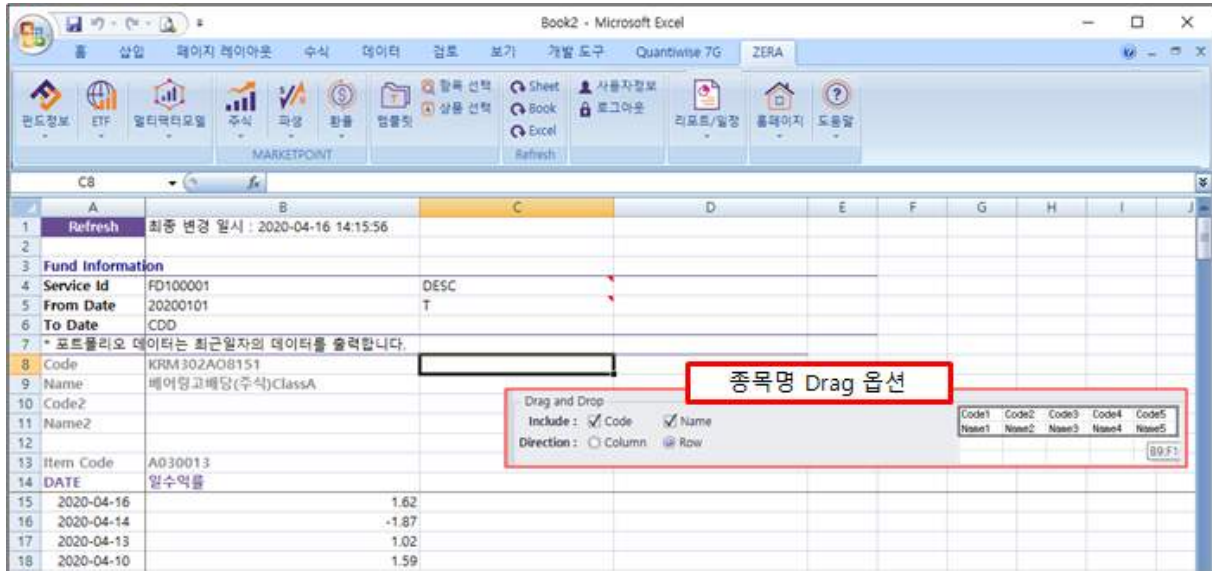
Book2 - Microsoft Excel

홈 삽입 페이지 레이아웃 수식 데이터 검토 보기 개발 도구 Quantiwise 7G ZERA

펀드정보 ETF 멀티팩터모델 주식 파생 환율 템플릿 항목 선택 상품 선택 Sheet Book Excel 사용자정보 로그아웃 리포트/일정 홈페이지 도움말

MARKETPOINT Refresh

C8 $f_x$

| | A | B | C | D | E | F | G | H | I | J |
|---|---|---|---|---|---|---|---|---|---|---|
| 1 | Refresh | 최종 변경 일시 : 2020-04-16 14:15:56 | | | | | | | | |
| 2 | | | | | | | | | | |
| 3 | Fund Information | | | | | | | | | |
| 4 | Service Id | FD100001 | DESC | | | | | | | |
| 5 | From Date | 20200101 | T | | | | | | | |
| 6 | To Date | CDD | | | | | | | | |
| 7 | * 포트폴리오 데이터는 최근일자의 데이터를 출력합니다. | | | | | | | | | |
| 8 | Code | KRM302AO8151 | | | | | | | | |
| 9 | Name | 베어링고배당(주식)ClassA | | | | | | | | |
| 10 | Code2 | | | | | | | | | |
| 11 | Name2 | | | | | | | | | |
| 12 | | | | | | | | | | |
| 13 | Item Code | A030013 | | | | | | | | |
| 14 | DATE | 일수익률 | | | | | | | | |
| 15 | 2020-04-16 | 1.62 | | | | | | | | |
| 16 | 2020-04-14 | -1.87 | | | | | | | | |
| 17 | 2020-04-13 | 1.02 | | | | | | | | |
| 18 | 2020-04-10 | 1.59 | | | | | | | | |

종목명 Drag 옵션

Drag and Drop
Include : Code Name
Direction : Column Row

| Code1 | Code2 | Code3 | Code4 | Code5 |
|---|---|---|---|---|
| Name1 | Name2 | Name3 | Name4 | Name5 |

B9:F1